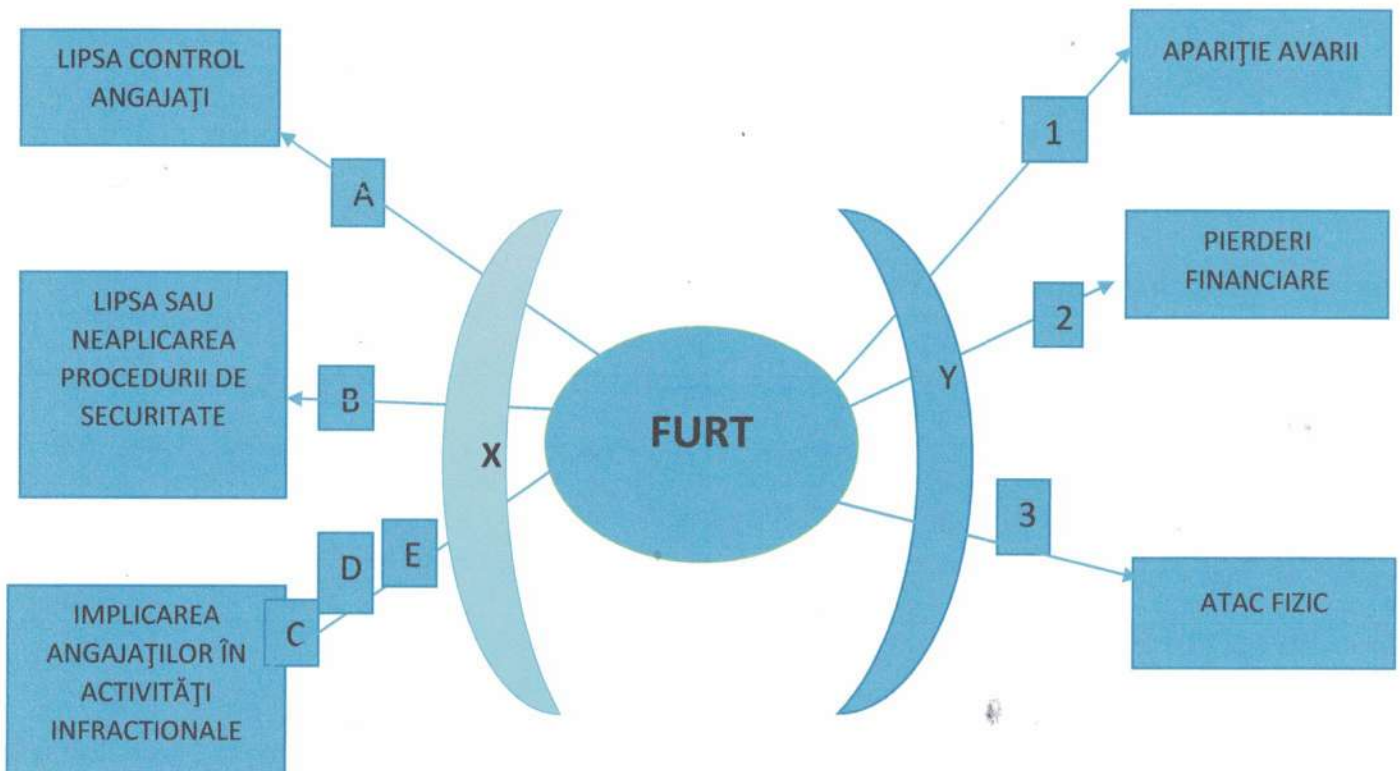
LIPSA CONTROL ANGAJAŢI

A

LIPSA SAU NEAPLICAREA PROCEDURII DE SECURITATE

B

X

IMPLICAREA ANGAJAŢILOR ÎN ACTIVITĂŢI INFRACTIONALE

C

D

E

FURT

Y

APARIŢIE AVARII

1

PIERDERI FINANCIARE

2

3

ATAC FIZIC